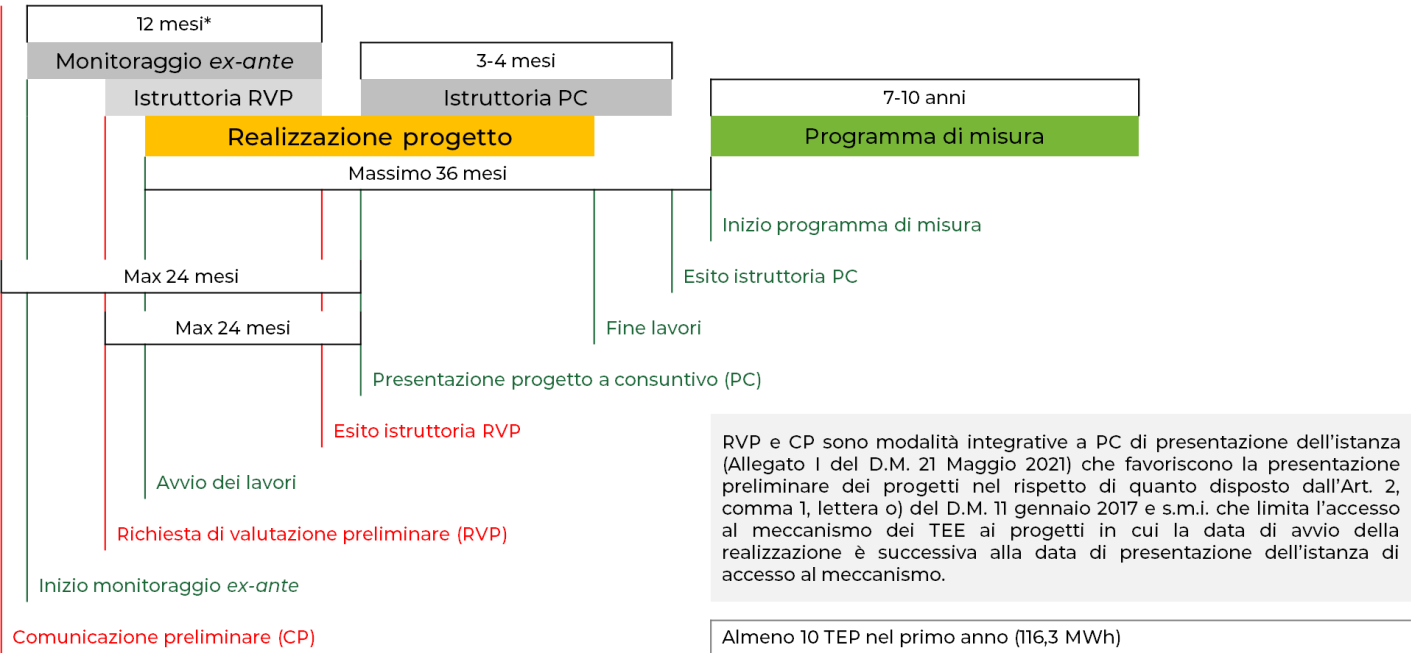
12 mesi*

Monitoraggio *ex-ante*

3-4 mesi

Istruttoria RVP

Istruttoria PC

7-10 anni

Realizzazione progetto

Programma di misura

Massimo 36 mesi

Inizio programma di misura

Max 24 mesi

Esito istruttoria PC

Max 24 mesi

Fine lavori

Presentazione progetto a consuntivo (PC)

Esito istruttoria RVP

RVP e CP sono modalità integrative a PC di presentazione dell'istanza (Allegato I del D.M. 21 Maggio 2021) che favoriscono la presentazione preliminare dei progetti nel rispetto di quanto disposto dall'Art. 2, comma 1, lettera o) del D.M. 11 gennaio 2017 e s.m.i. che limita l'accesso al meccanismo dei TEE ai progetti in cui la data di avvio della realizzazione è successiva alla data di presentazione dell'istanza di accesso al meccanismo.

Avvio dei lavori

Richiesta di valutazione preliminare (RVP)

Inizio monitoraggio *ex-ante*

Comunicazione preliminare (CP)

Almeno 10 TEP nel primo anno (116,3 MWh)